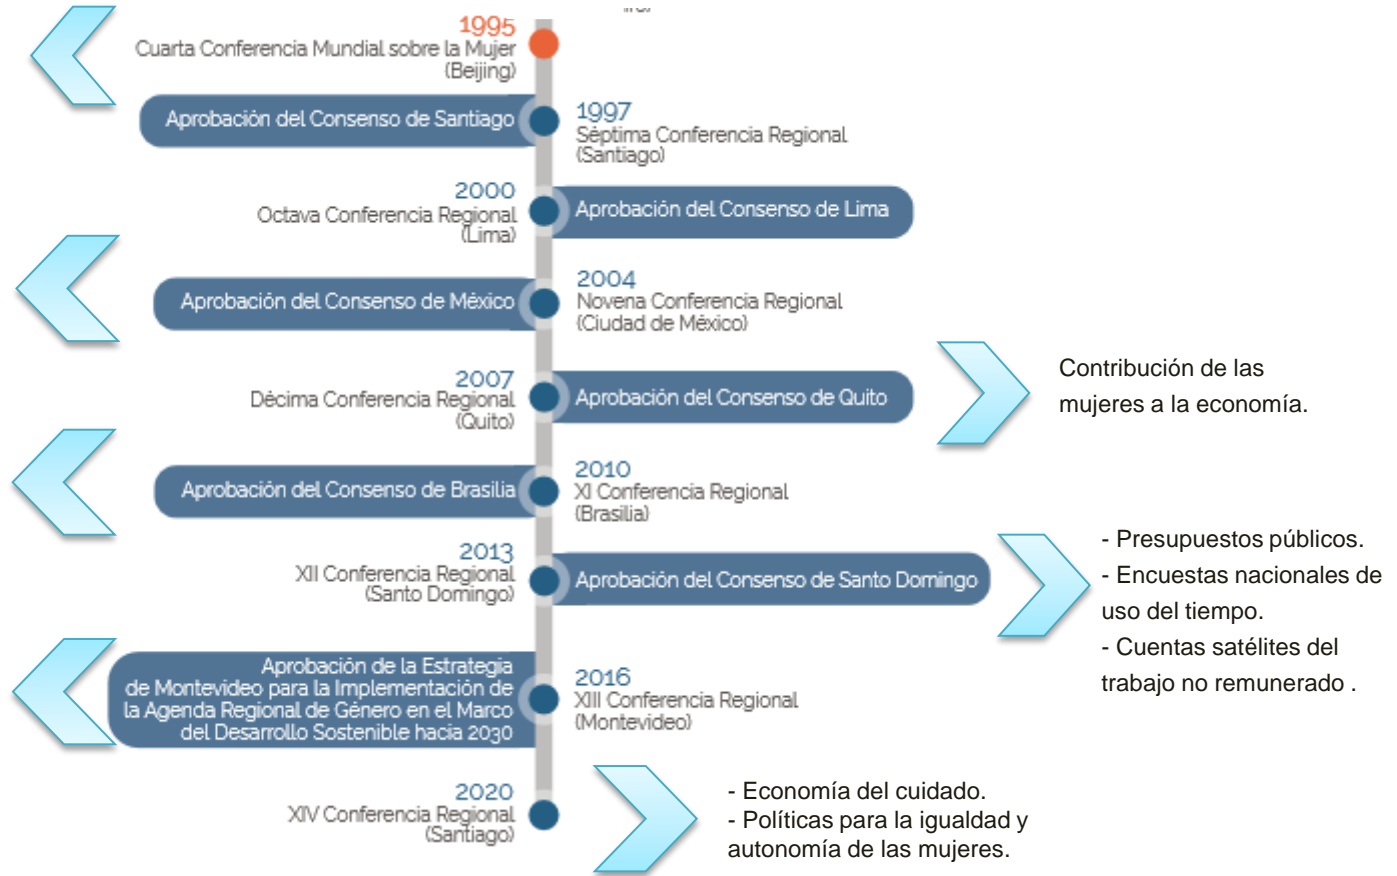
1995
Cuarta Conferencia Mundial sobre la Mujer (Beijing)

Aprobación del Consenso de Santiago

1997
Séptima Conferencia Regional (Santiago)

2000
Octava Conferencia Regional (Lima)

Aprobación del Consenso de Lima

Aprobación del Consenso de México

2004
Novena Conferencia Regional (Ciudad de México)

2007
Décima Conferencia Regional (Quito)

Aprobación del Consenso de Quito

Contribución de las mujeres a la economía.

Aprobación del Consenso de Brasilia

2010
XI Conferencia Regional (Brasilia)

2013
XII Conferencia Regional (Santo Domingo)

Aprobación del Consenso de Santo Domingo

- Presupuestos públicos.
- Encuestas nacionales de uso del tiempo.
- Cuentas satélites del trabajo no remunerado .

Aprobación de la Estrategia de Montevideo para la Implementación de la Agenda Regional de Género en el Marco del Desarrollo Sostenible hacia 2030

2016
XIII Conferencia Regional (Montevideo)

2020
XIV Conferencia Regional (Santiago)

- Economía del cuidado.
- Políticas para la igualdad y autonomía de las mujeres.